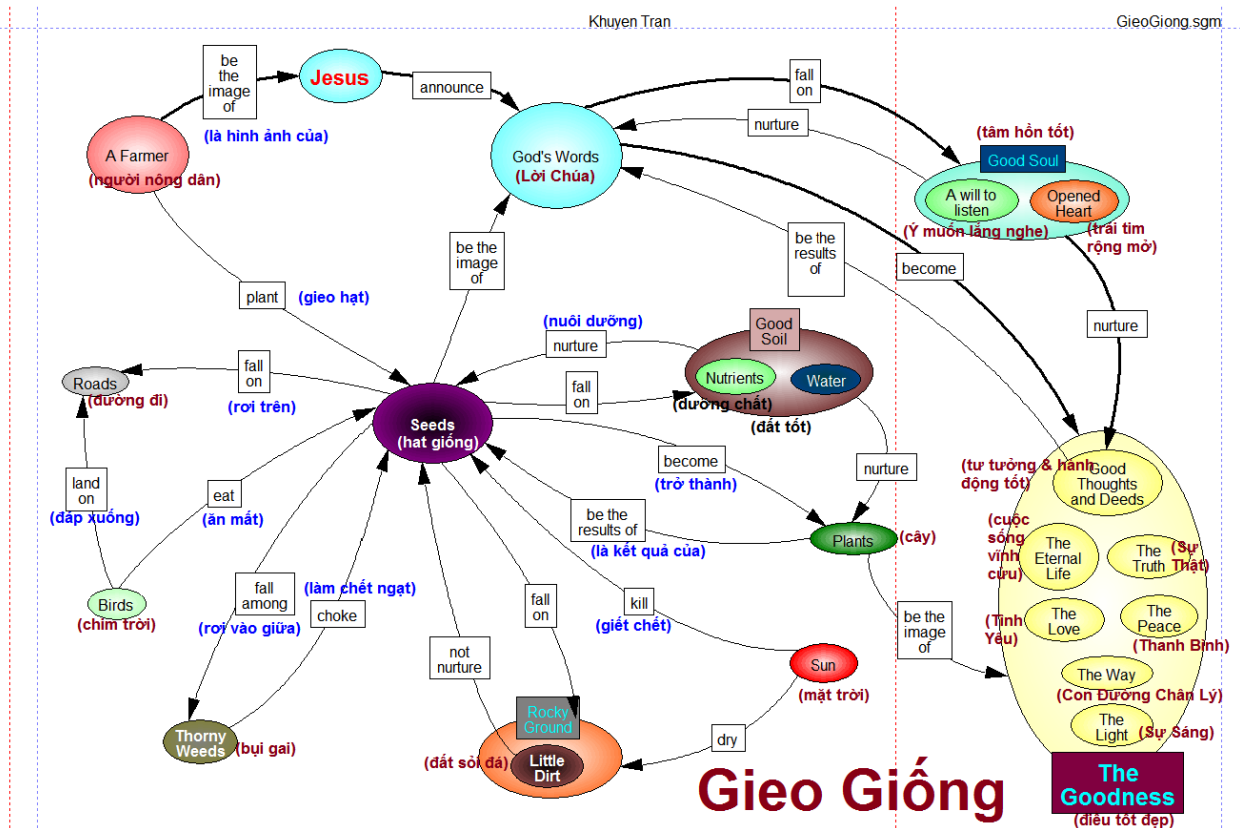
Khuyen Tran

GieoGiong.sgm

be the image of

Jesus

announce

fall on

(là hình ảnh của)

A Farmer
(người nông dân)

God's Words
(Lời Chúa)

nurture

(tâm hồn tốt)

Good Soul

A will to listen

Opened Heart

(Ý muốn lắng nghe)

(trái tim rộng mở)

be the image of

be the results of

become

plant

(gieo hạt)

nurture

(nuôi dưỡng)

nurture

Good Soil

fall on

Roads
(đường đi)

(rơi trên)

fall on

Nutrients

Water

(dưỡng chất)

(đất tốt)

Seeds
(hạt giống)

become

(trở thành)

nurture

(tư tưởng & hành động tốt)

Good Thoughts and Deeds

land on

(đáp xuống)

eat

(ăn mất)

be the results of

(là kết quả của)

Plants

(cây)

(cuộc sống vĩnh cửu)

The Eternal Life

The Truth

(Sự Thật)

Birds
(chim trời)

fall among

(rơi vào giữa)

(làm chết ngạt)

choke

fall on

kill

(giết chết)

be the image of

(Tình Yêu)

The Love

The Peace

(Thanh Bình)

not nurture

Sun

(mặt trời)

The Way

(Con Đường Chân Lý)

Thorny Weeds

(bụi gai)

Rocky Ground

dry

The Light

(Sự Sáng)

(đất sỏi đá)

Little Dirt

Gieo Giống

The Goodness

(điều tốt đẹp)